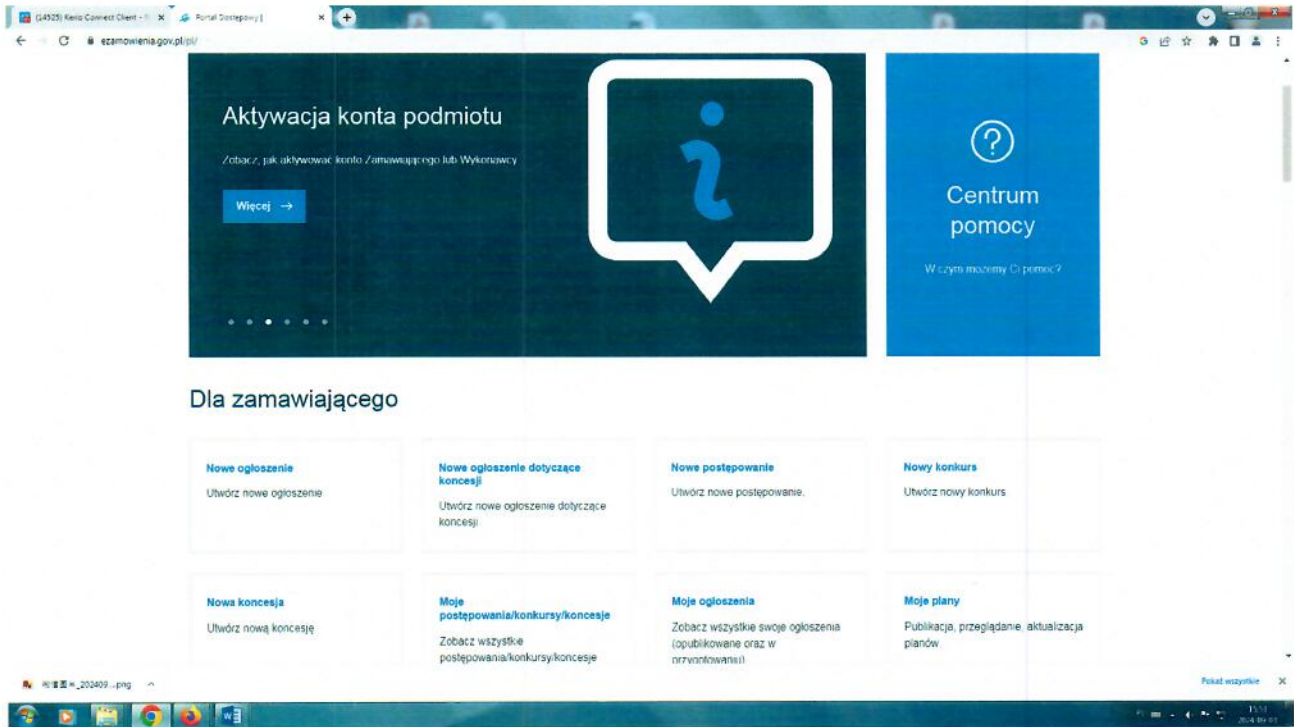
(14525) Kerio Connect Client - × Portal Dostępowy | ×

ezamowienia.gov.pl/pl/

Aktywacja konta podmiotu

Zobacz, jak aktywować konto Zamawiającego lub Wykonawcy

Więcej →

Centrum pomocy

W czym możemy Ci pomóc?

Dla zamawiającego

Nowe ogłoszenie
Utwórz nowe ogłoszenie

Nowe ogłoszenie dotyczące koncesji
Utwórz nowe ogłoszenie dotyczące koncesji

Nowe postępowanie
Utwórz nowe postępowanie.

Nowy konkurs
Utwórz nowy konkurs

Nowa koncesja
Utwórz nową koncesję

Moje postępowania/konkursy/koncesje
Zobacz wszystkie postępowania/konkursy/koncesje

Moje ogłoszenia
Zobacz wszystkie swoje ogłoszenia (opublikowane oraz w przygotowaniu)

Moje plany
Publikacja, przeglądanie, aktualizacja planów.

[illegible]_202409....png

Pokaż wszystkie ×

15:51
2024-09-01